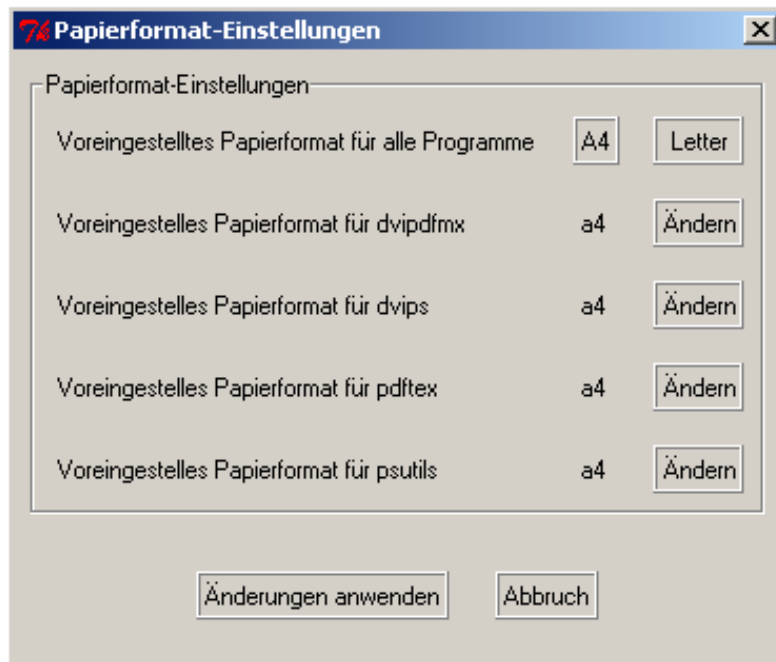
Papierformat-Einstellungen

Papierformat-Einstellungen

Voreingestelltes Papierformat für alle Programme A4 Letter

Voreingestelles Papierformat für dvipdfmx a4 Ändern

Voreingestelles Papierformat für dvips a4 Ändern

Voreingestelles Papierformat für pdftex a4 Ändern

Voreingestelles Papierformat für psutils a4 Ändern

Änderungen anwenden Abbruch